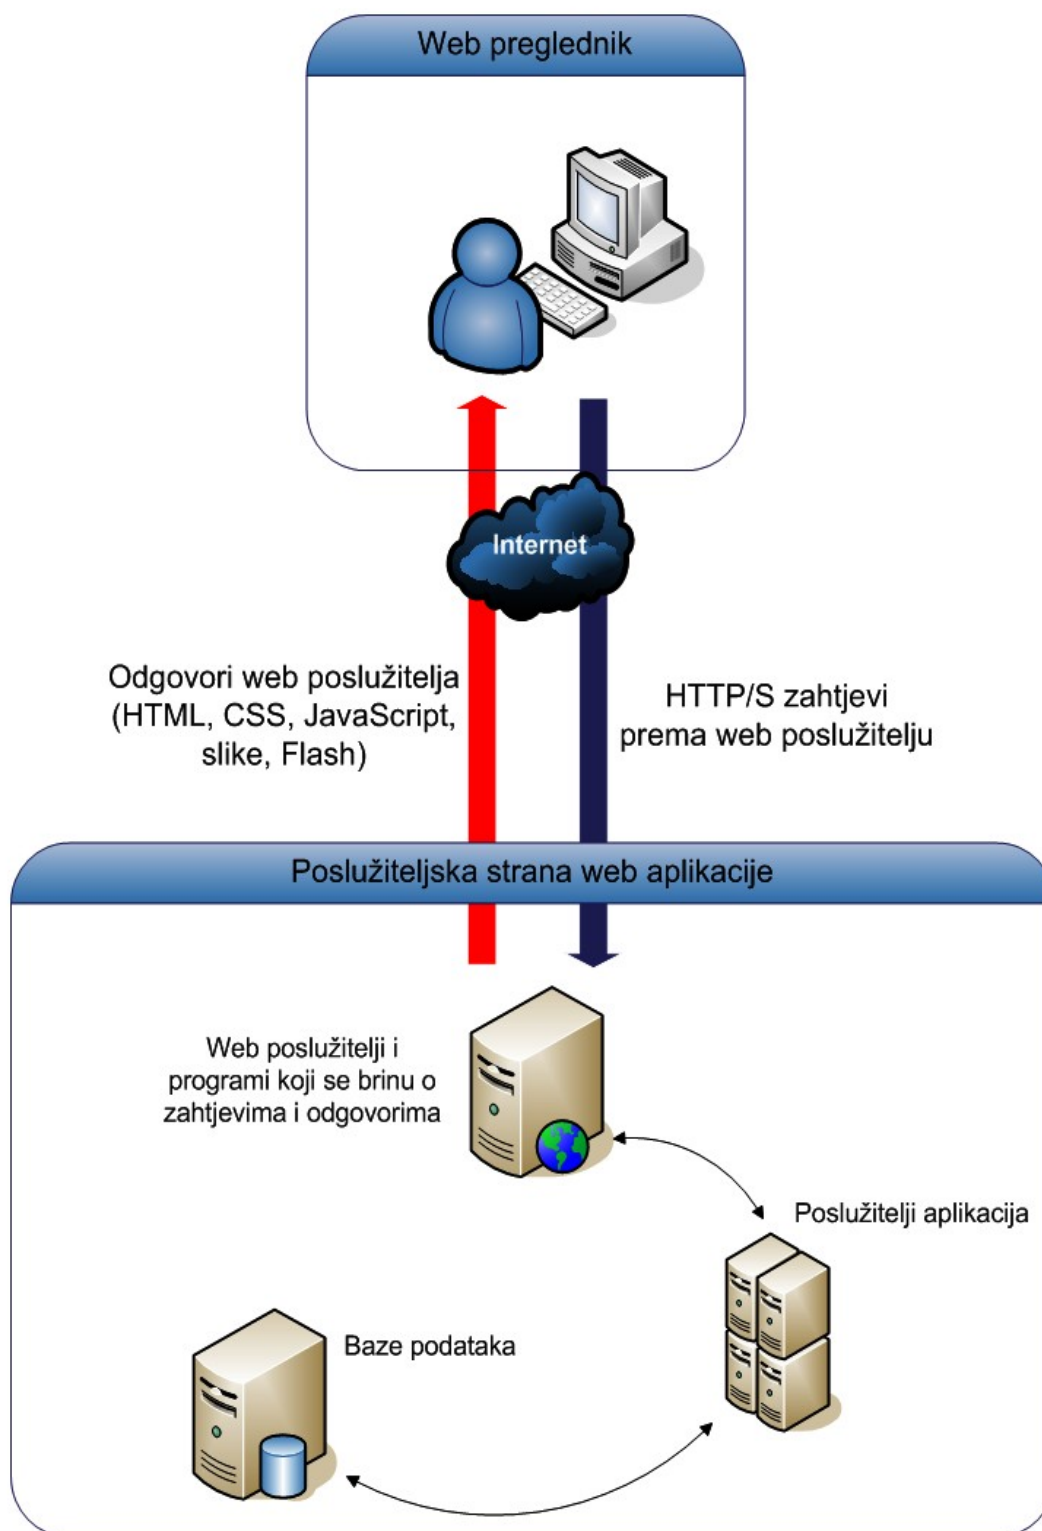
Web preglednik

Internet

Odgovori web poslužitelja (HTML, CSS, JavaScript, slike, Flash)

HTTP/S zahtjevi prema web poslužitelju

Poslužiteljska strana web aplikacije

Web poslužitelji i programi koji se brinu o zahtjevima i odgovorima

Poslužitelji aplikacija

Baze podataka